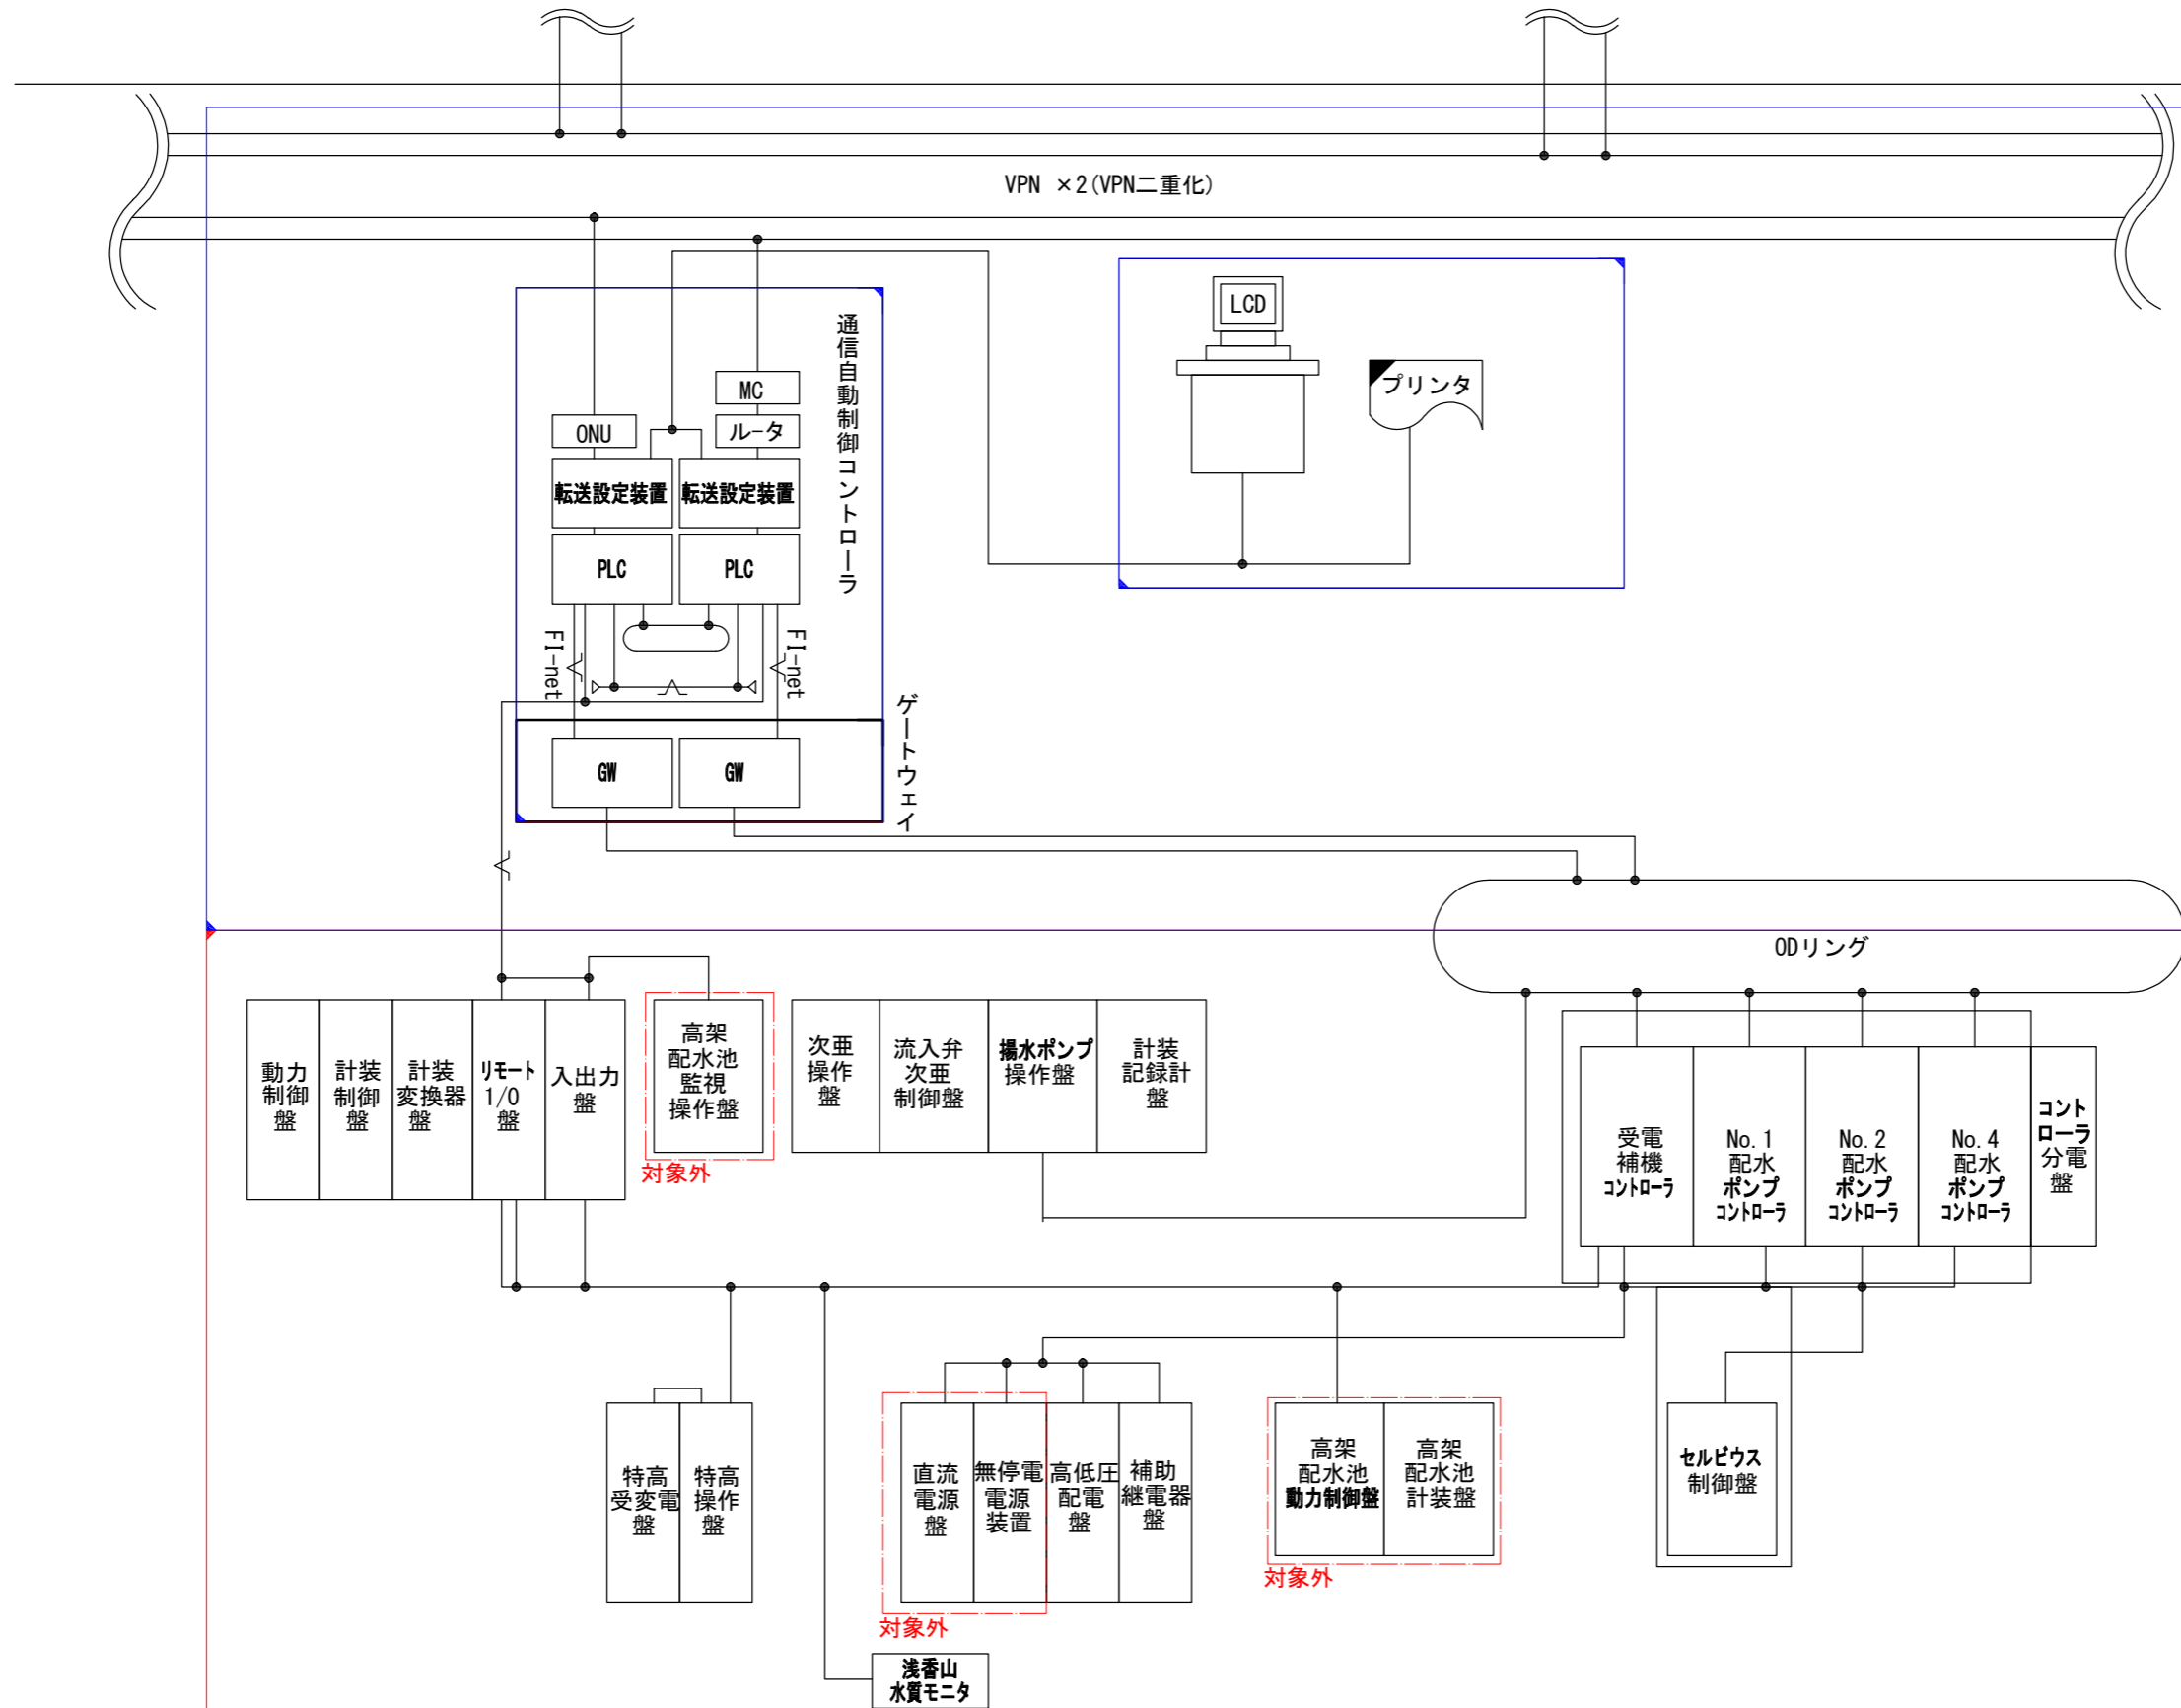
VPN ×2（VPN二重化）

LCD

プリンタ

通信自動制御コントローラ

ONU

MC

ルータ

転送設定装置

転送設定装置

PLC

PLC

FL-net

FL-net

ゲートウェイ

GW

GW

ODリング

動力制御盤

計装制御盤

計装変換器盤

リモートI/O盤

入出力盤

高架配水池監視操作盤

対象外

次亜操作盤

流入弁次亜制御盤

揚水ポンプ操作盤

計装記録計盤

受電補機コントローラ

No. 1配水ポンプコントローラ

No. 2配水ポンプコントローラ

No. 4配水ポンプコントローラ

コントローラ分電盤

特高受変電盤

特高操作盤

直流電源盤

無停電電源装置

高低圧配電盤

補助継電器盤

対象外

高架配水池動力制御盤

高架配水池計装盤

対象外

セルビウス制御盤

浅香山水質モニタ